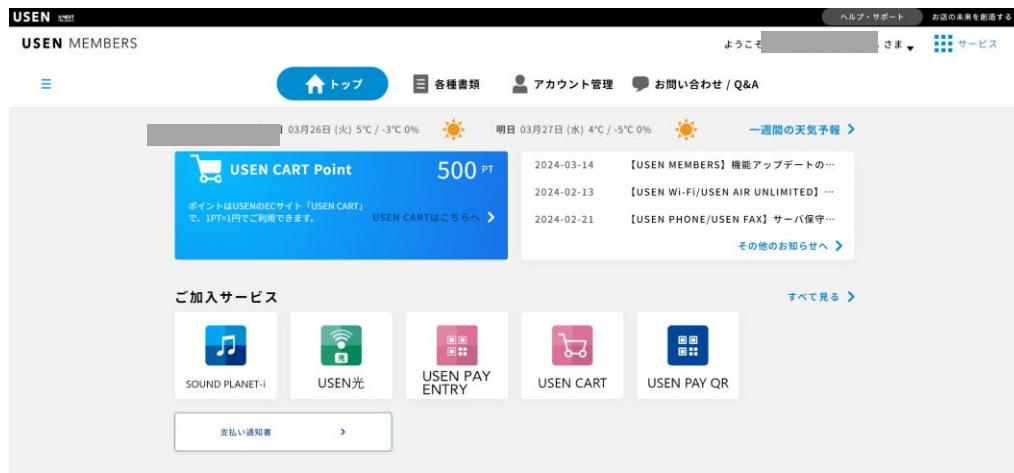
USEN

ヘルプ・サポート お店の未来を創造する

USEN MEMBERS

ようこそ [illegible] さま サービス

トップ 各種書類 アカウント管理 お問い合わせ / Q&A

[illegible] 03月26日 (火) 5℃ / -3℃ 0% 明日 03月27日 (水) 4℃ / -5℃ 0% 一週間の天気予報 >

USEN CART Point 500 PT

ポイントはUSENのECサイト「USEN CART」で、1PT=1円でご利用できます。

USEN CARTはこちらへ >

2024-03-14 【USEN MEMBERS】機能アップデートの…
2024-02-13 【USEN Wi-Fi/USEN AIR UNLIMITED】…
2024-02-21 【USEN PHONE/USEN FAX】サーバ保守…

その他のお知らせへ >

ご加入サービス

すべて見る >

SOUND PLANET-i
USEN光
USEN PAY ENTRY
USEN CART
USEN PAY QR

支払い通知書 >